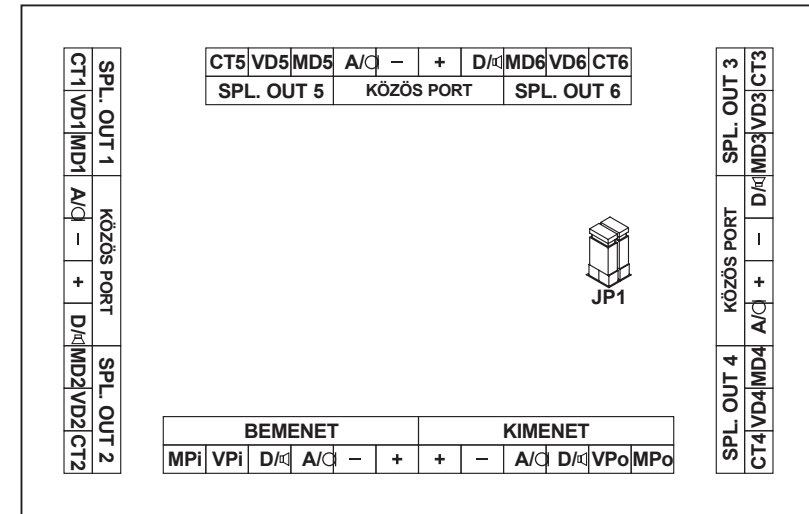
| CT5 | VD5 | MD5 | A/◯ | – | + | D/◁ | MD6 | VD6 | CT6 |
|---|---|---|---|---|---|---|---|---|---|
| SPL. OUT 5 | | | KÖZÖS PORT | | | | SPL. OUT 6 | | |

SPL. OUT 1
CT1 VD1 MD1
KÖZÖS PORT
A/◯ – + D/◁
SPL. OUT 2
MD2 VD2 CT2

SPL. OUT 3
CT3 VD3 MD3
KÖZÖS PORT
D/◁ – + A/◯
SPL. OUT 4
MD4 VD4 CT4

JP1

| BEMENET | | | | | | KIMENET | | | | | |
|---|---|---|---|---|---|---|---|---|---|---|---|
| MPi | VPi | D/◁ | A/◯ | – | + | + | – | A/◯ | D/◁ | VPo | MPo |